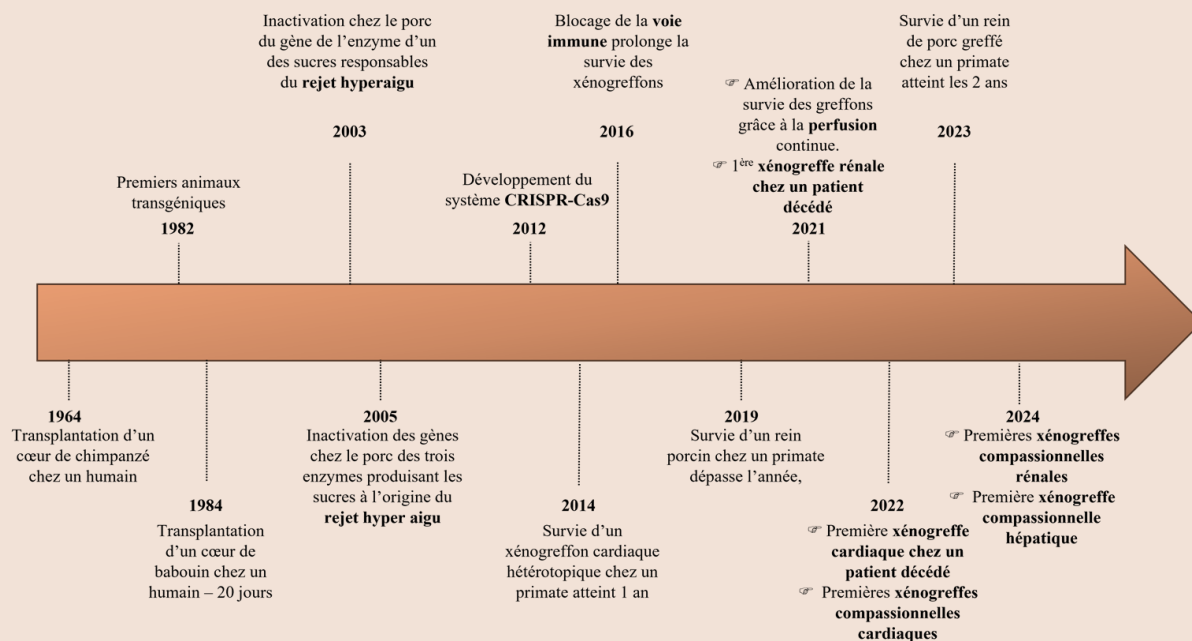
Inactivation chez le porc du gène de l'enzyme d'un des sucres responsables du **rejet hyperaigu**

2003

Blocage de la **voie immune** prolonge la survie des xénogreffons

2016

☞ Amélioration de la survie des greffons grâce à la **perfusion** continue.
☞ 1ère **xénogreffe rénale chez un patient décédé**
2021

Survie d'un rein de porc greffé chez un primate atteint les 2 ans

2023

Premiers animaux transgéniques
1982

Développement du système **CRISPR-Cas9**
2012

1964
Transplantation d'un cœur de chimpanzé chez un humain

1984
Transplantation d'un cœur de babouin chez un humain – 20 jours

2005
Inactivation des gènes chez le porc des trois enzymes produisant les sucres à l'origine du **rejet hyper aigu**

2014
Survie d'un xénogreffon cardiaque hétérotopique chez un primate atteint 1 an

2019
Survie d'un rein porcin chez un primate dépasse l'année,

2022
☞ Première **xénogreffe cardiaque chez un patient décédé**
☞ Premières **xénogreffes compassionnelles cardiaques**

2024
☞ Premières **xénogreffes compassionnelles rénales**
☞ Première **xénogreffe compassionnelle hépatique**